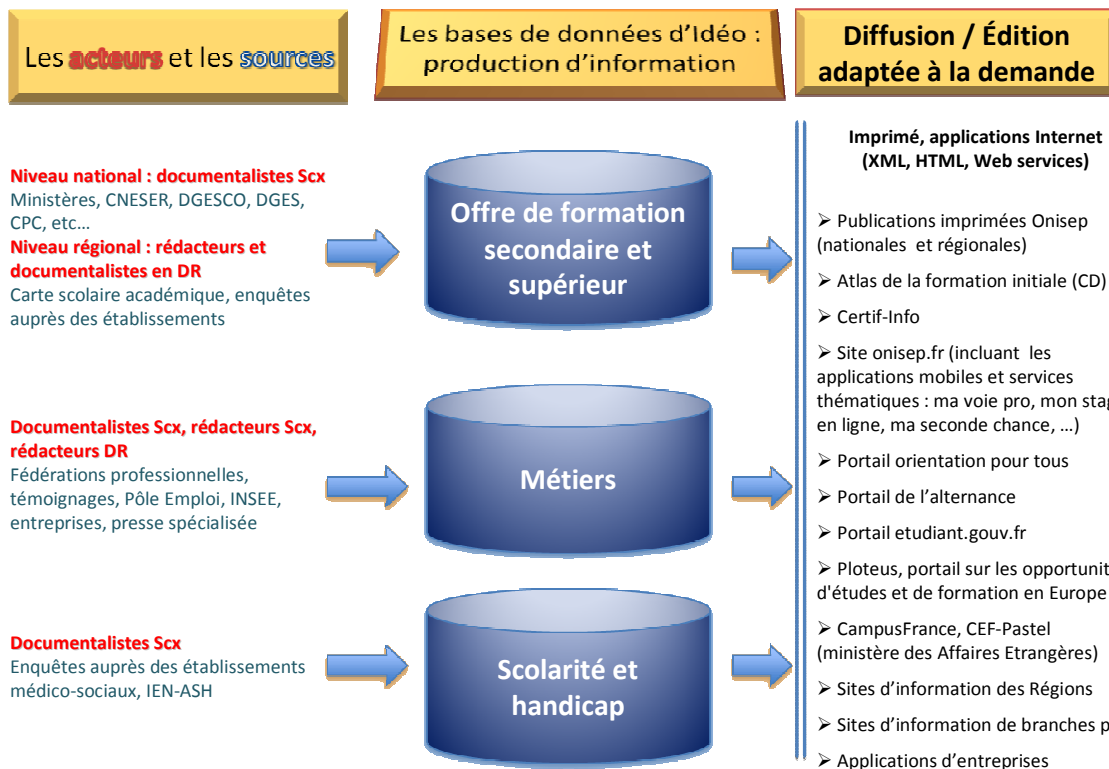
Les acteurs et les sources

Les bases de données d'Idéo : production d'information

Diffusion / Édition adaptée à la demande

Niveau national : documentalistes Scx
Ministères, CNESER, DGESCO, DGES, CPC, etc…
Niveau régional : rédacteurs et documentalistes en DR
Carte scolaire académique, enquêtes auprès des établissements

Offre de formation secondaire et supérieur

Documentalistes Scx, rédacteurs Scx, rédacteurs DR
Fédérations professionnelles, témoignages, Pôle Emploi, INSEE, entreprises, presse spécialisée

Métiers

Documentalistes Scx
Enquêtes auprès des établissements médico-sociaux, IEN-ASH

Scolarité et handicap

Imprimé, applications Internet (XML, HTML, Web services)

➢ Publications imprimées Onisep (nationales et régionales)

➢ Atlas de la formation initiale (CD)

➢ Certif-Info

➢ Site onisep.fr (incluant les applications mobiles et services thématiques : ma voie pro, mon stag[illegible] en ligne, ma seconde chance, …)

➢ Portail orientation pour tous

➢ Portail de l'alternance

➢ Portail etudiant.gouv.fr

➢ Ploteus, portail sur les opportunit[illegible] d'études et de formation en Europe

➢ CampusFrance, CEF-Pastel (ministère des Affaires Etrangères)

➢ Sites d'information des Régions

➢ Sites d'information de branches p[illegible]

➢ Applications d'entreprises